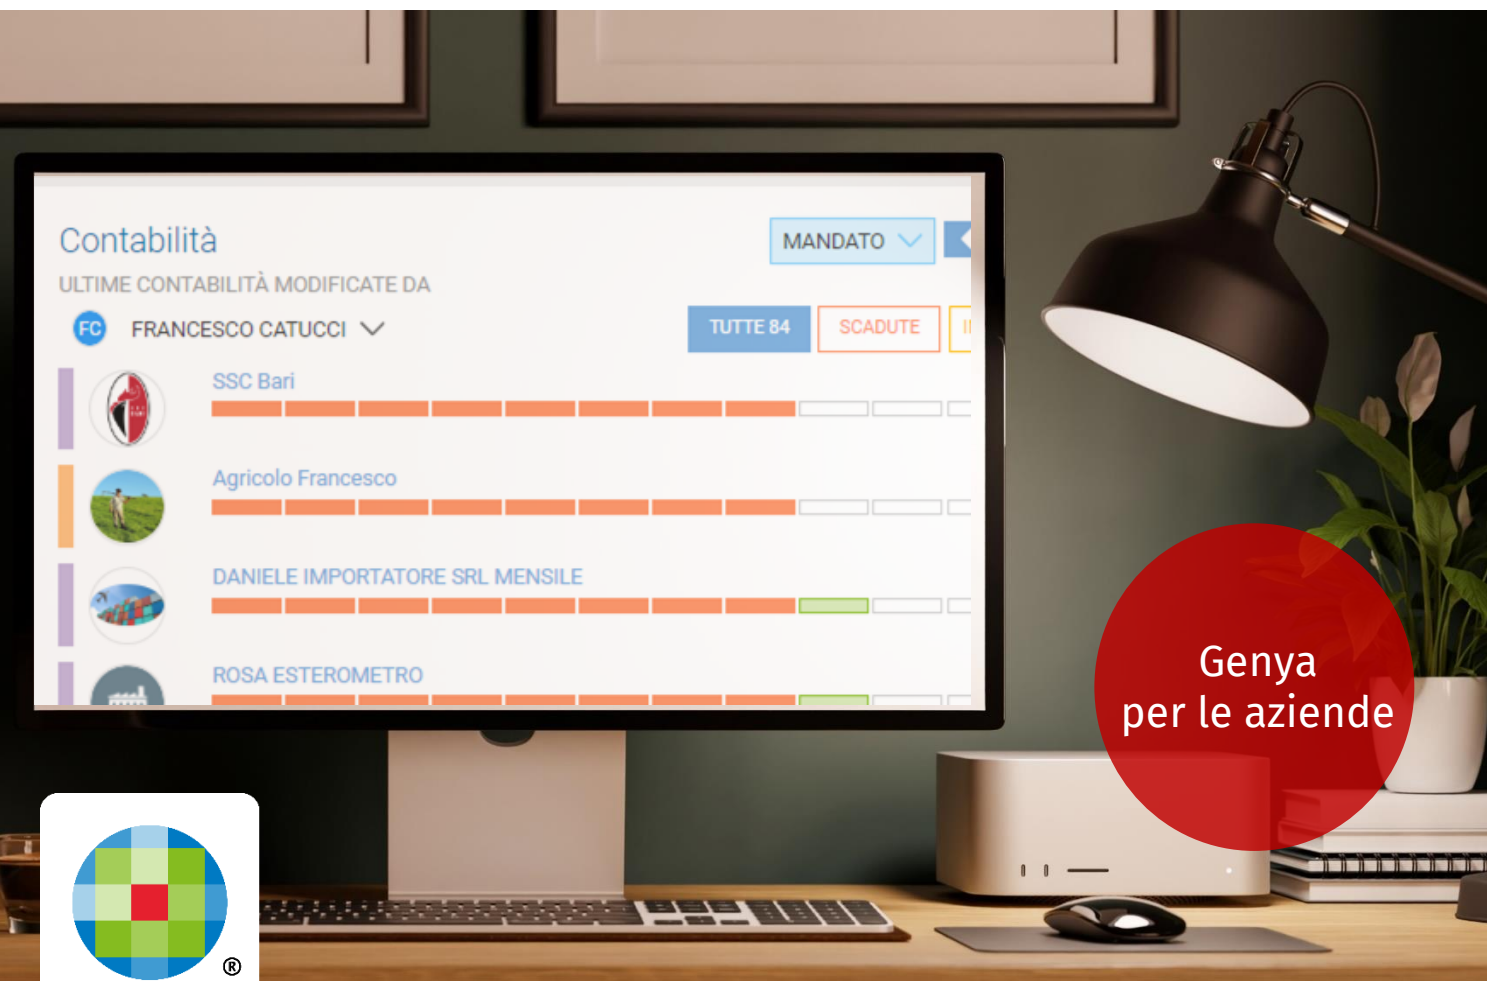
Contabilità

ULTIME CONTABILITÀ MODIFICATE DA

MANDATO

FC FRANCESCO CATUCCI

TUTTE 84 SCADUTE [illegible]

SSC Bari

Agricolo Francesco

DANIELE IMPORTATORE SRL MENSILE

ROSA ESTEROMETRO

Genya
per le aziende

®